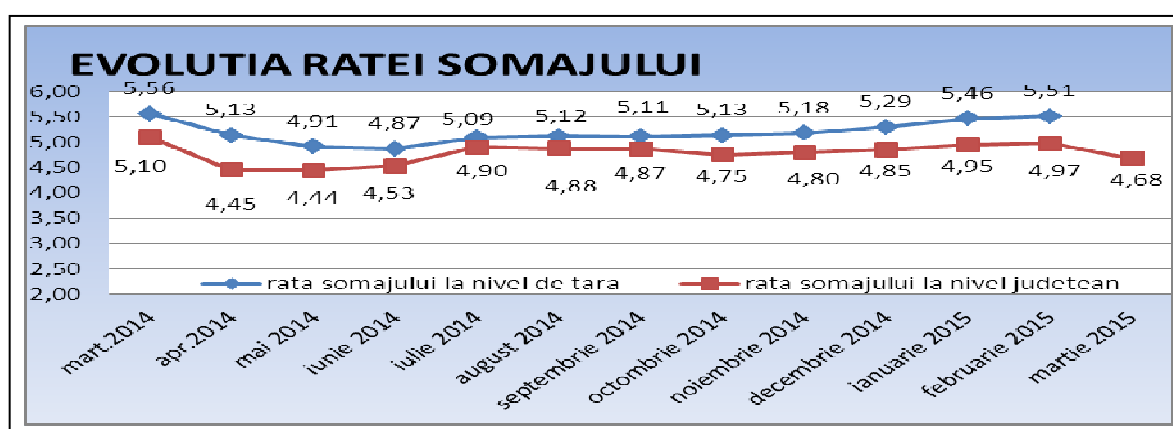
EVOLUTIA RATEI SOMAJULUI

6,00
5,50
5,00
4,50
4,00
3,50
3,00
2,50
2,00

5,56 5,13 4,91 4,87 5,09 5,12 5,11 5,13 5,18 5,29 5,46 5,51

5,10 4,45 4,44 4,53 4,90 4,88 4,87 4,75 4,80 4,85 4,95 4,97 4,68

rata somajului la nivel de tara
rata somajului la nivel judetean

mart.2014 apr.2014 mai 2014 iunie 2014 iulie 2014 august 2014 septembrie 2014 octombrie 2014 noiembrie 2014 decembrie 2014 ianuarie 2015 februarie 2015 martie 2015